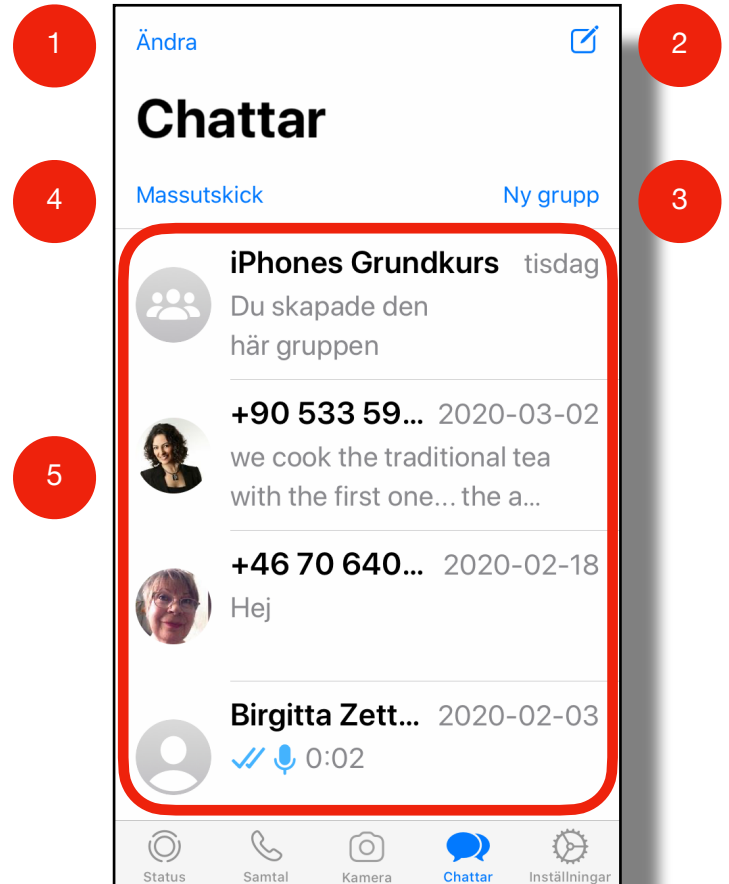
1

Ändra

2

Chattar

4

Massutskick

Ny grupp

3

iPhones Grundkurs tisdag
Du skapade den här gruppen

5

+90 533 59... 2020-03-02
we cook the traditional tea with the first one... the a...

+46 70 640... 2020-02-18
Hej

Birgitta Zett... 2020-02-03
0:02

Status Samtal Kamera Chattar Inställningar